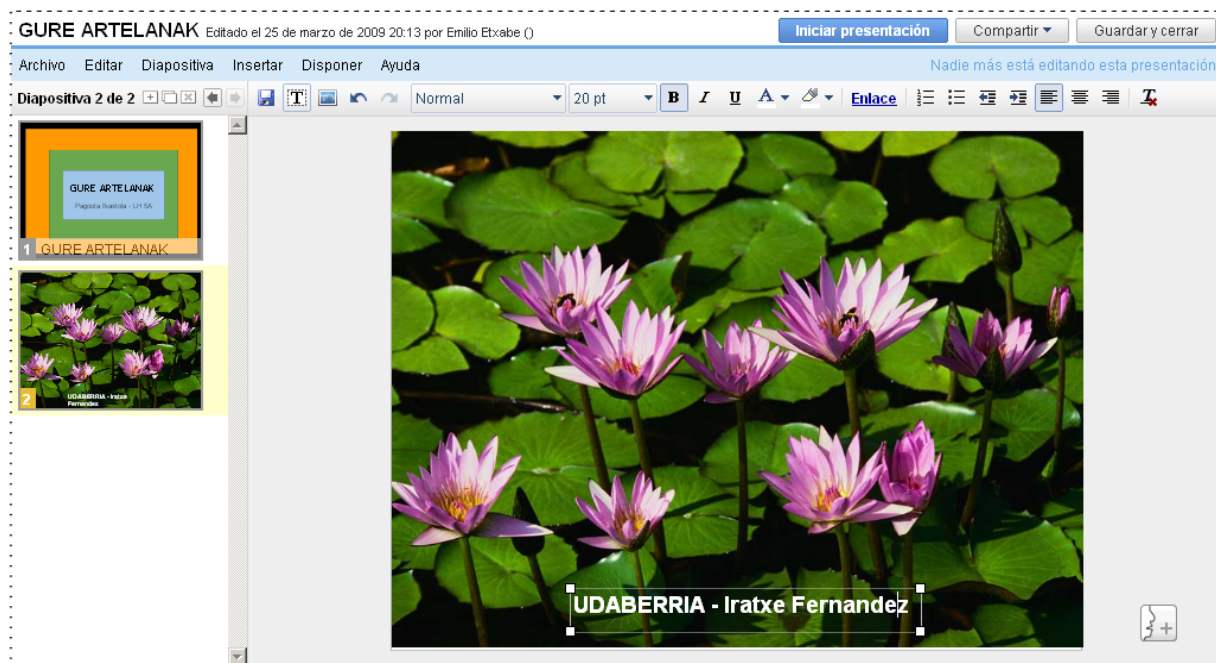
GURE ARTELANAK Editado el 25 de marzo de 2009 20:13 por Emilio Etxabe ()

Iniciar presentación
Compartir
Guardar y cerrar

Archivo Editar Diapositiva Insertar Disponer Ayuda

Nadie más está editando esta presentación

Diapositiva 2 de 2

Normal
20 pt
B
I
U
A
Enlace

GURE ARTELANAK
Pagoeta Ikastola - LH 5A
1 GURE ARTELANAK

2 UDABERRIA - Iratxe Fernandez

UDABERRIA - Iratxe Fernandez